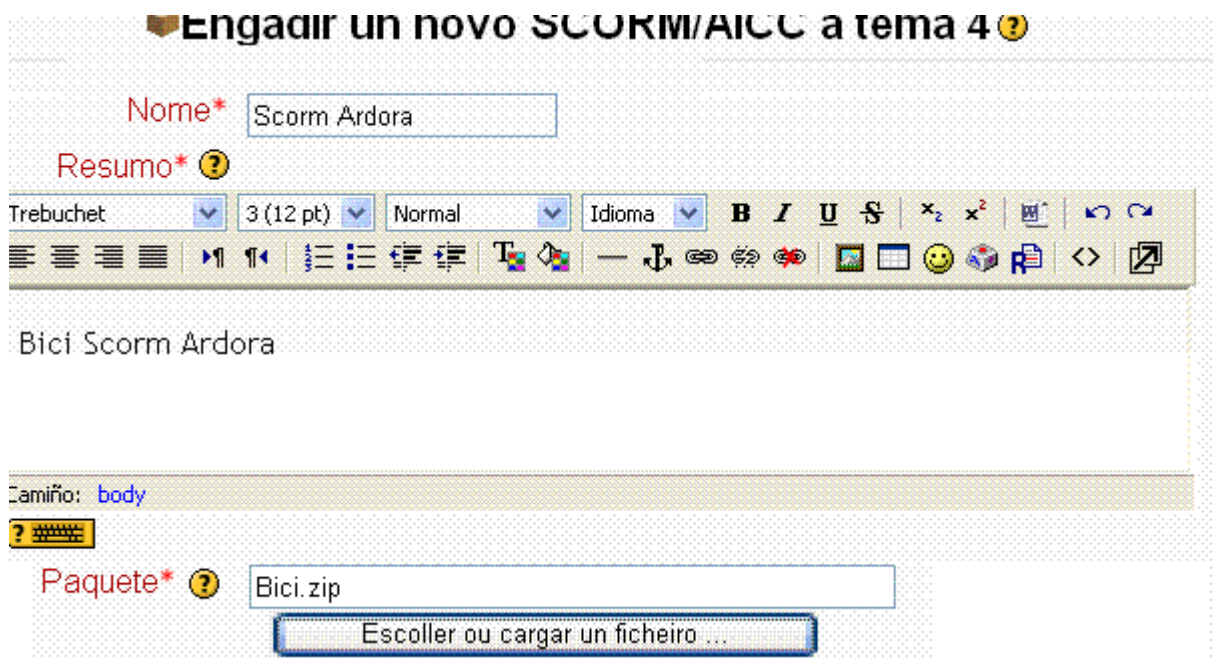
Engadir un novo SCORM/AICC a tema 4

Nome* Scorm Ardora

Resumo*

Trebuchet | 3 (12 pt) | Normal | Idioma | B | I | U | S | $x_2$ | $x^2$

Bici Scorm Ardora

Camiño: body

Paquete* Bici.zip

Escoller ou cargar un ficheiro ...